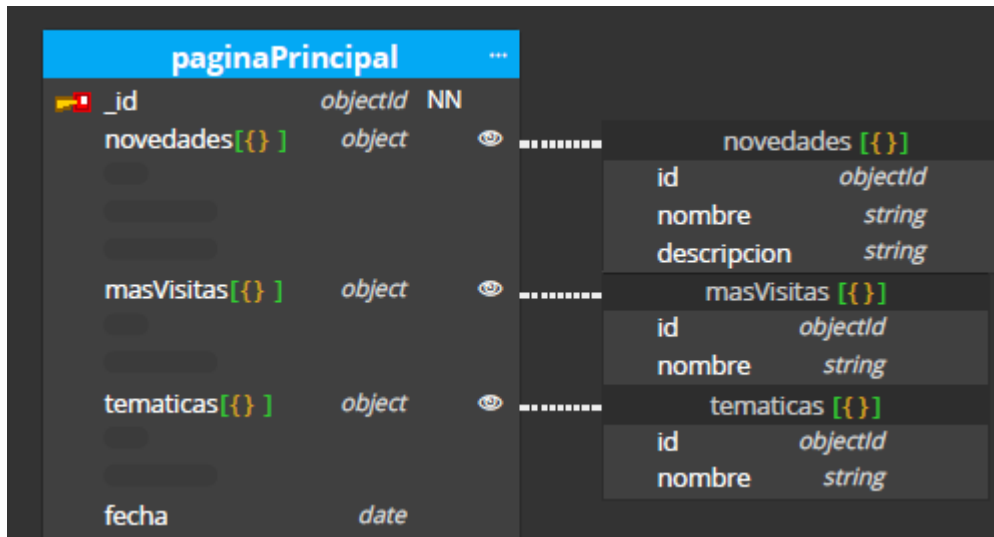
paginaPrincipal ···

_id objectId NN
novedades[{} ] object
masVisitas[{} ] object
tematicas[{} ] object
fecha date

novedades [{}]
id objectId
nombre string
descripcion string

masVisitas [{}]
id objectId
nombre string

tematicas [{}]
id objectId
nombre string